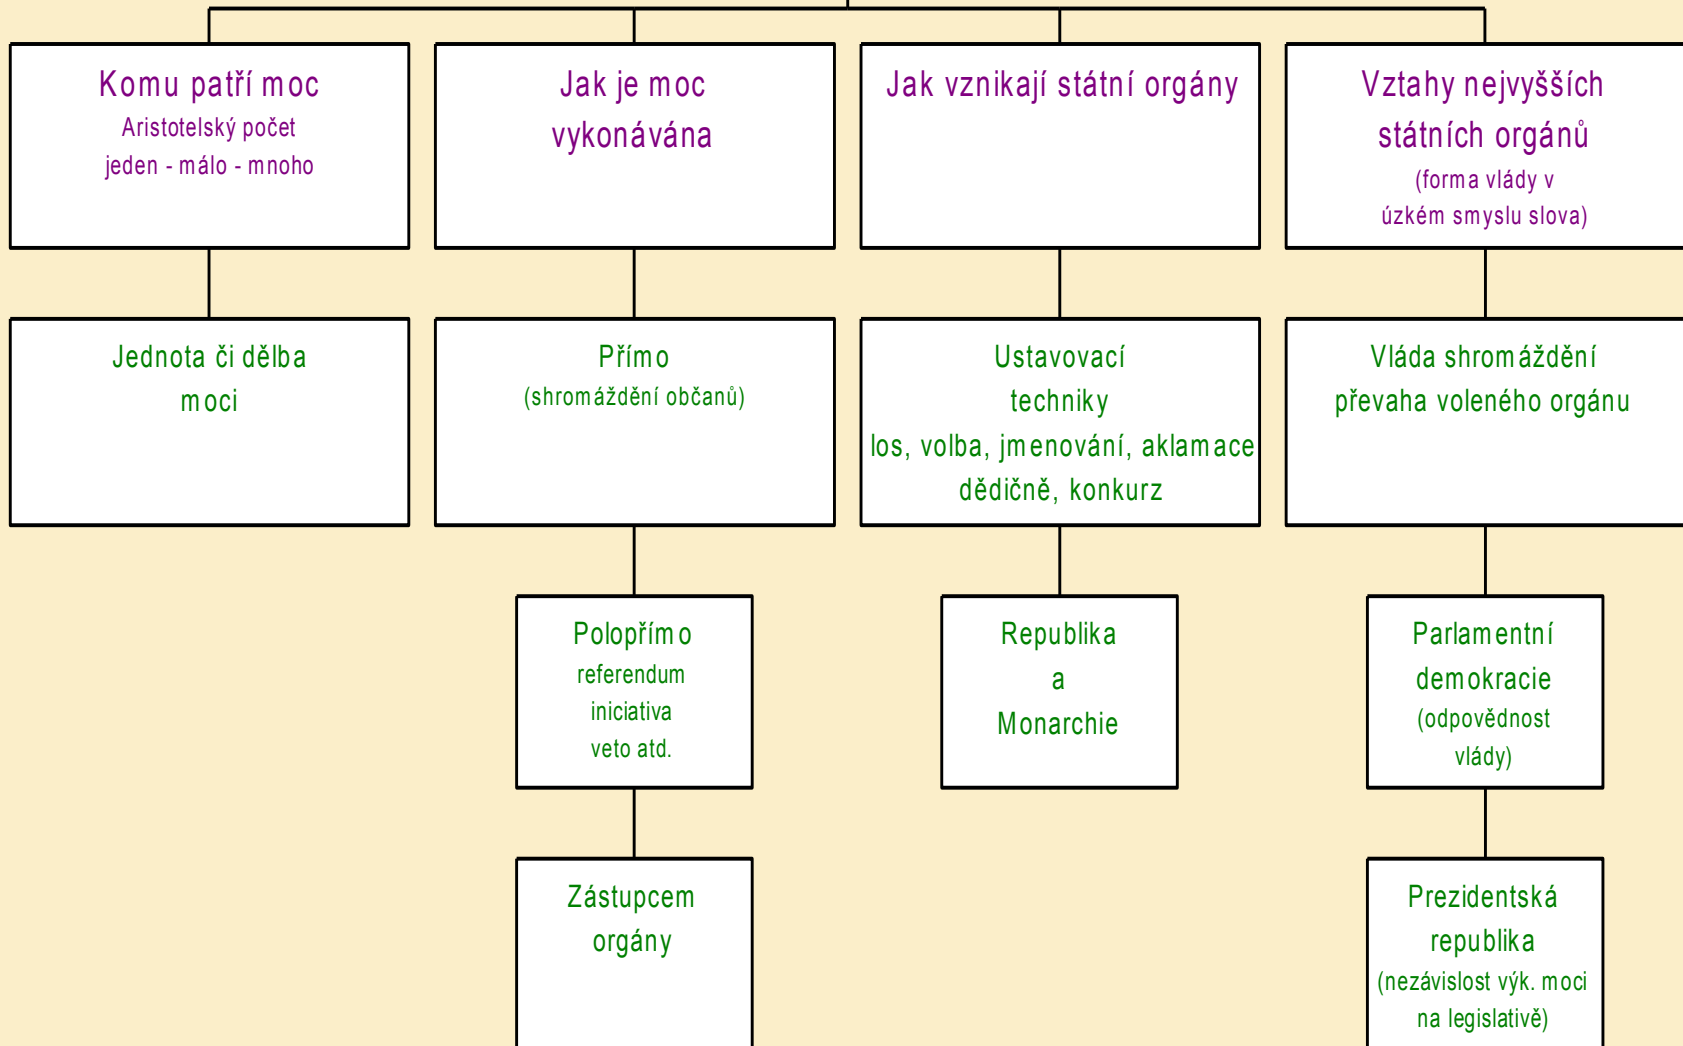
Komu patří moc
Aristotelský počet
jeden - málo - mnoho

Jak je moc vykonávána

Jak vznikají státní orgány

Vztahy nejvyšších státních orgánů
(forma vlády v úzkém smyslu slova)

Jednota či dělba moci

Přímo
(shromáždění občanů)

Ustavovací techniky
los, volba, jmenování, aklamace
dědičně, konkurz

Vláda shromáždění
převaha voleného orgánu

Polopřímo
referendum
iniciativa
veto atd.

Republika
a
Monarchie

Parlamentní demokracie
(odpovědnost vlády)

Zástupcem orgány

Prezidentská republika
(nezávislost výk. moci na legislativě)